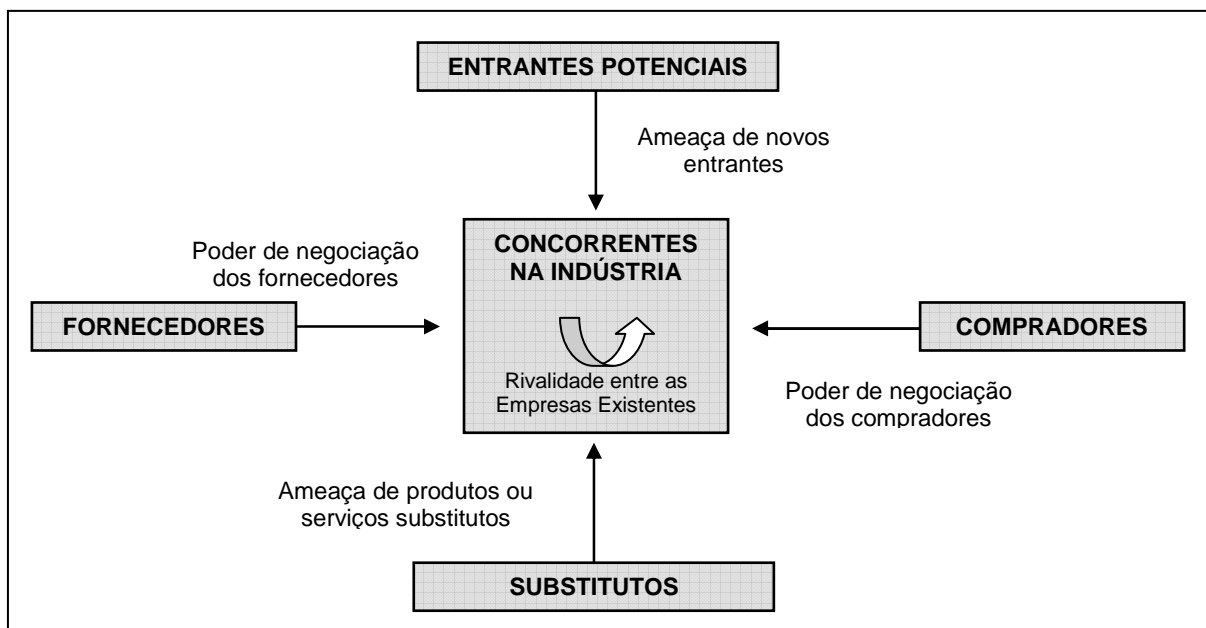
ENTRANTES POTENCIAIS

Ameaça de novos entrantes

Poder de negociação dos fornecedores

CONCORRENTES NA INDÚSTRIA

FORNECEDORES

COMPRADORES

Rivalidade entre as Empresas Existentes

Poder de negociação dos compradores

Ameaça de produtos ou serviços substitutos

SUBSTITUTOS